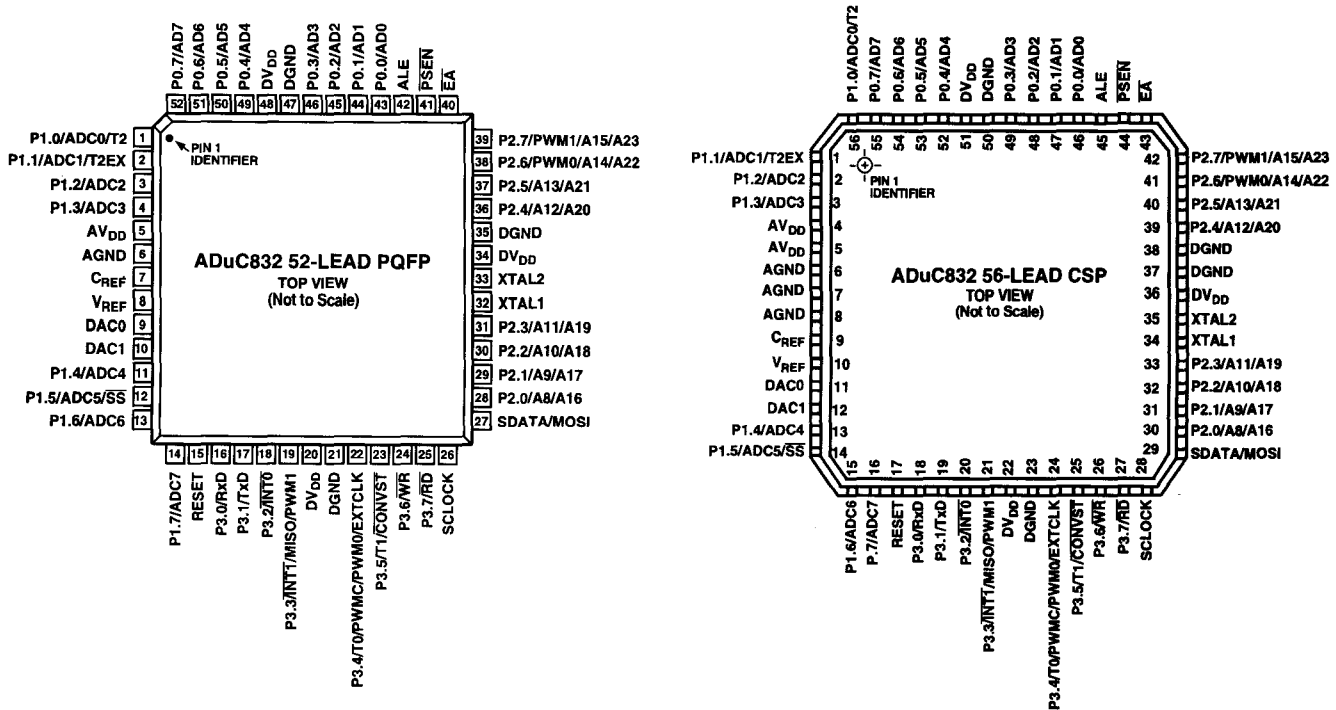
P0.7/AD7 P0.6/AD6 P0.5/AD5 P0.4/AD4 DV$_{DD}$ DGND P0.3/AD3 P0.2/AD2 P0.1/AD1 P0.0/AD0 ALE $\overline{PSEN}$ $\overline{EA}$
52 51 50 49 48 47 46 45 44 43 42 41 40

P1.0/ADC0/T2 1
P1.1/ADC1/T2EX 2
P1.2/ADC2 3
P1.3/ADC3 4
AV$_{DD}$ 5
AGND 6
C$_{REF}$ 7
V$_{REF}$ 8
DAC0 9
DAC1 10
P1.4/ADC4 11
P1.5/ADC5/$\overline{SS}$ 12
P1.6/ADC6 13

PIN 1 IDENTIFIER

ADuC832 52-LEAD PQFP
TOP VIEW
(Not to Scale)

39 P2.7/PWM1/A15/A23
38 P2.6/PWM0/A14/A22
37 P2.5/A13/A21
36 P2.4/A12/A20
35 DGND
34 DV$_{DD}$
33 XTAL2
32 XTAL1
31 P2.3/A11/A19
30 P2.2/A10/A18
29 P2.1/A9/A17
28 P2.0/A8/A16
27 SDATA/MOSI

14 15 16 17 18 19 20 21 22 23 24 25 26
P1.7/ADC7 RESET P3.0/RxD P3.1/TxD P3.2/$\overline{INT0}$ P3.3/$\overline{INT1}$/MISO/PWM1 DV$_{DD}$ DGND P3.4/T0/PWMC/PWM0/EXTCLK P3.5/T1/$\overline{CONVST}$ P3.6/$\overline{WR}$ P3.7/$\overline{RD}$ SCLOCK

P1.0/ADC0/T2 P0.7/AD7 P0.6/AD6 P0.5/AD5 P0.4/AD4 DV$_{DD}$ DGND P0.3/AD3 P0.2/AD2 P0.1/AD1 P0.0/AD0 ALE $\overline{PSEN}$ $\overline{EA}$
56 55 54 53 52 51 50 49 48 47 46 45 44 43

P1.1/ADC1/T2EX 1
P1.2/ADC2 2
P1.3/ADC3 3
AV$_{DD}$ 4
AV$_{DD}$ 5
AGND 6
AGND 7
AGND 8
C$_{REF}$ 9
V$_{REF}$ 10
DAC0 11
DAC1 12
P1.4/ADC4 13
P1.5/ADC5/$\overline{SS}$ 14

PIN 1 IDENTIFIER

ADuC832 56-LEAD CSP
TOP VIEW
(Not to Scale)

42 P2.7/PWM1/A15/A23
41 P2.6/PWM0/A14/A22
40 P2.5/A13/A21
39 P2.4/A12/A20
38 DGND
37 DGND
36 DV$_{DD}$
35 XTAL2
34 XTAL1
33 P2.3/A11/A19
32 P2.2/A10/A18
31 P2.1/A9/A17
30 P2.0/A8/A16
29 SDATA/MOSI

15 16 17 18 19 20 21 22 23 24 25 26 27 28
P1.6/ADC6 P.7/ADC7 RESET P3.0/RxD P3.1/TxD P3.2/$\overline{INT0}$ P3.3/$\overline{INT1}$/MISO/PWM1 DV$_{DD}$ DGND P3.4/T0/PWMC/PWM0/EXTCLK P3.5/T1/$\overline{CONVST}$ P3.6/$\overline{WR}$ P3.7/$\overline{RD}$ SCLOCK